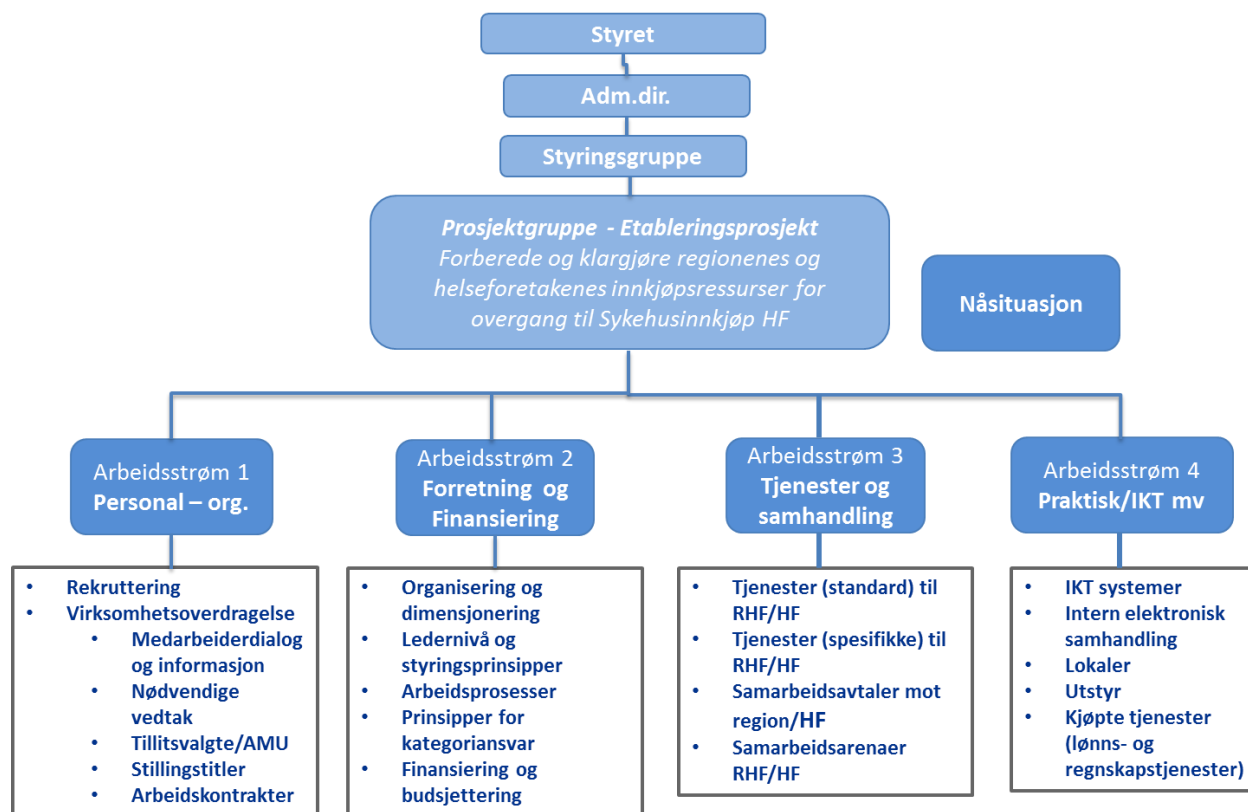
Styret

Adm.dir.

Styringsgruppe

Prosjektgruppe - Etableringsprosjekt
Forberede og klargjøre regionenes og helseforetakenes innkjøpsressurser for overgang til Sykehusinnkjøp HF

Nåsituasjon

Arbeidsstrøm 1
Personal – org.

Arbeidsstrøm 2
Forretning og Finansiering

Arbeidsstrøm 3
Tjenester og samhandling

Arbeidsstrøm 4
Praktisk/IKT mv

- Rekruttering
- Virksomhetsoverdragelse
  - Medarbeiderdialog og informasjon
  - Nødvendige vedtak
  - Tillitsvalgte/AMU
  - Stillingstitler
  - Arbeidskontrakter

- Organisering og dimensjonering
- Ledernivå og styringsprinsipper
- Arbeidsprosesser
- Prinsipper for kategoriansvar
- Finansiering og budsjettering

- Tjenester (standard) til RHF/HF
- Tjenester (spesifikke) til RHF/HF
- Samarbeidsavtaler mot region/HF
- Samarbeidsarenaer RHF/HF

- IKT systemer
- Intern elektronisk samhandling
- Lokaler
- Utstyr
- Kjøpte tjenester (lønns- og regnskapstjenester)